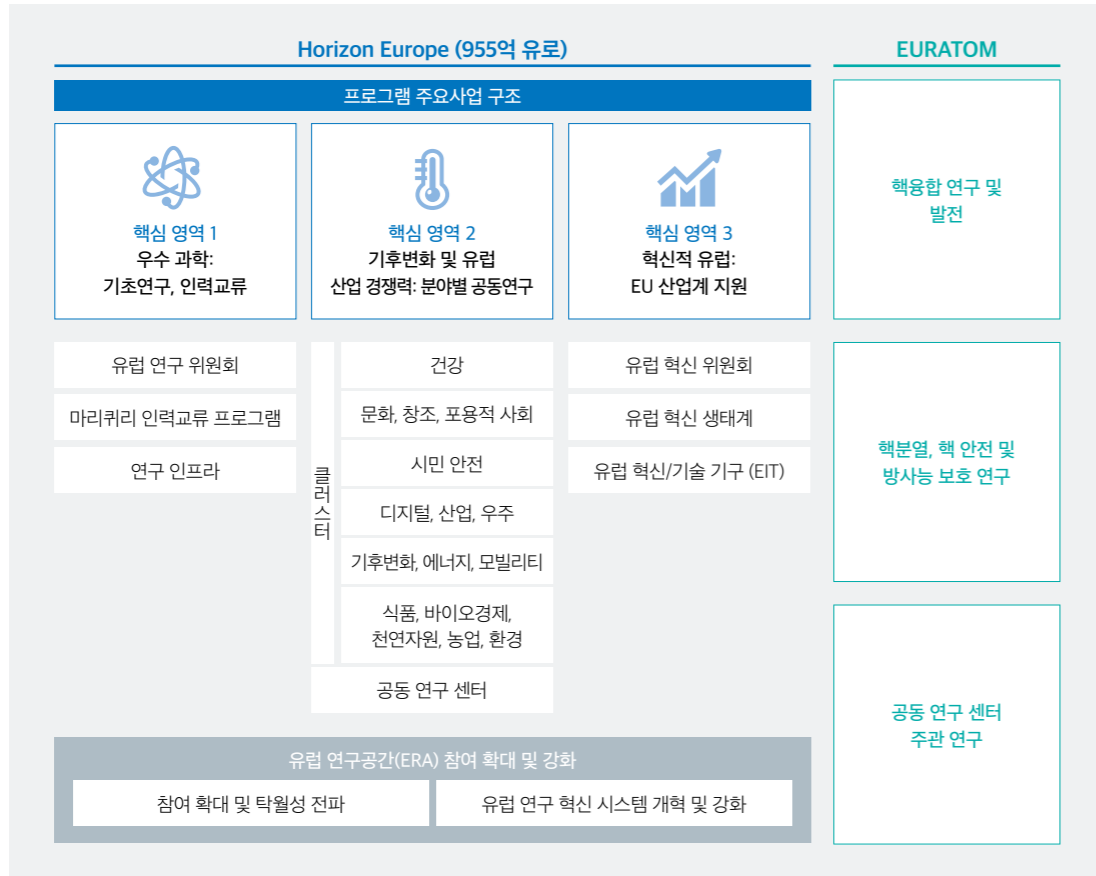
Horizon Europe (955억 유로)

EURATOM

프로그램 주요사업 구조

핵심 영역 1
우수 과학:
기초연구, 인력교류

핵심 영역 2
기후변화 및 유럽
산업 경쟁력: 분야별 공동연구

핵심 영역 3
혁신적 유럽:
EU 산업계 지원

핵융합 연구 및 발전

유럽 연구 위원회

마리퀴리 인력교류 프로그램

연구 인프라

클러스터

건강

문화, 창조, 포용적 사회

시민 안전

디지털, 산업, 우주

기후변화, 에너지, 모빌리티

식품, 바이오경제, 천연자원, 농업, 환경

공동 연구 센터

유럽 혁신 위원회

유럽 혁신 생태계

유럽 혁신/기술 기구 (EIT)

핵분열, 핵 안전 및 방사능 보호 연구

공동 연구 센터 주관 연구

유럽 연구공간(ERA) 참여 확대 및 강화

참여 확대 및 탁월성 전파

유럽 연구 혁신 시스템 개혁 및 강화